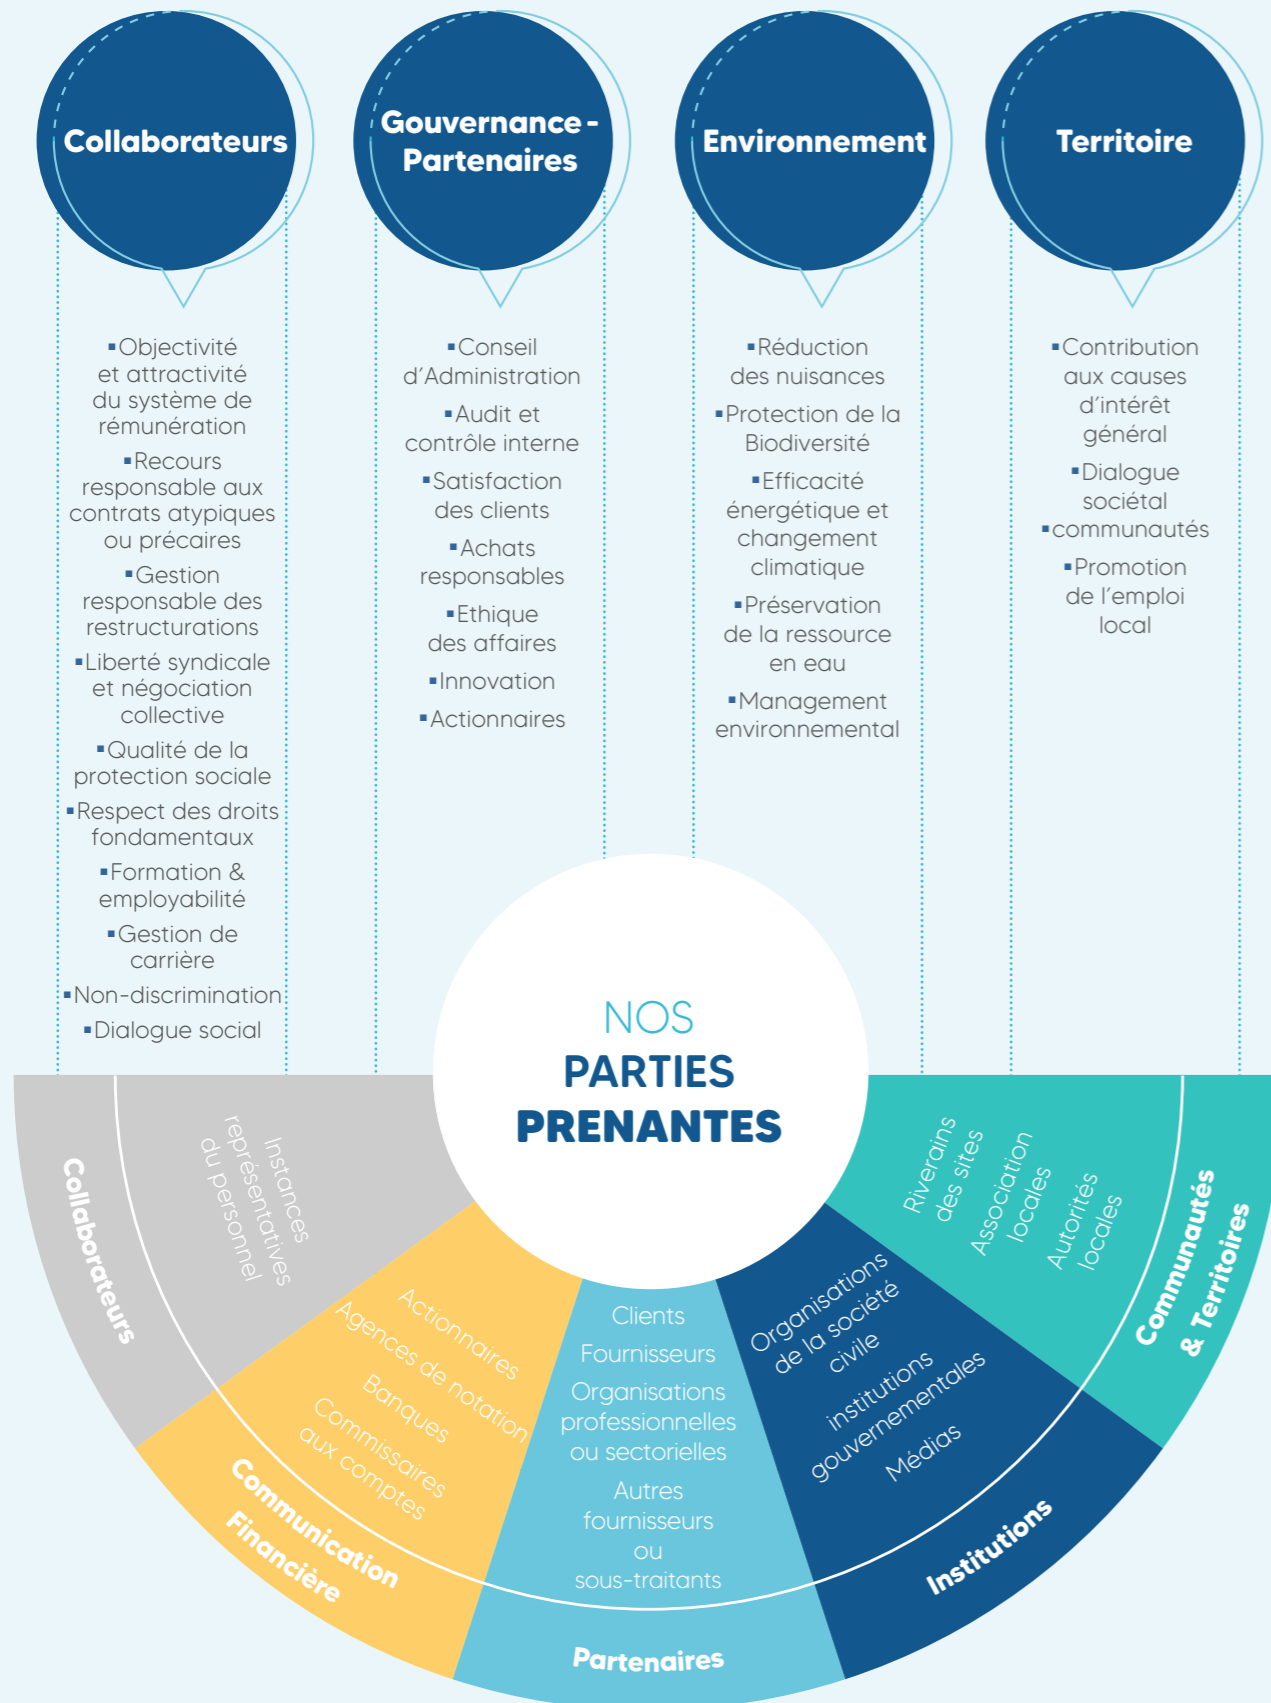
Collaborateurs

Gouvernance - Partenaires

Environnement

Territoire

▪Objectivité et attractivité du système de rémunération
▪Recours responsable aux contrats atypiques ou précaires
▪Gestion responsable des restructurations
▪Liberté syndicale et négociation collective
▪Qualité de la protection sociale
▪Respect des droits fondamentaux
▪Formation & employabilité
▪Gestion de carrière
▪Non-discrimination
▪Dialogue social

▪Conseil d'Administration
▪Audit et contrôle interne
▪Satisfaction des clients
▪Achats responsables
▪Ethique des affaires
▪Innovation
▪Actionnaires

▪Réduction des nuisances
▪Protection de la Biodiversité
▪Efficacité énergétique et changement climatique
▪Préservation de la ressource en eau
▪Management environnemental

▪Contribution aux causes d'intérêt général
▪Dialogue sociétal
▪communautés
▪Promotion de l'emploi local

NOS PARTIES PRENANTES

Collaborateurs
Instances représentatives du personnel

Communication Financière
Actionnaires
Agences de notation
Banques
Commissaires aux comptes

Partenaires
Clients
Fournisseurs
Organisations professionnelles ou sectorielles
Autres fournisseurs ou sous-traitants

Institutions
Organisations de la société civile
institutions gouvernementales
Médias

Communautés & Territoires
Riverains des sites
Association locales
Autorités locales